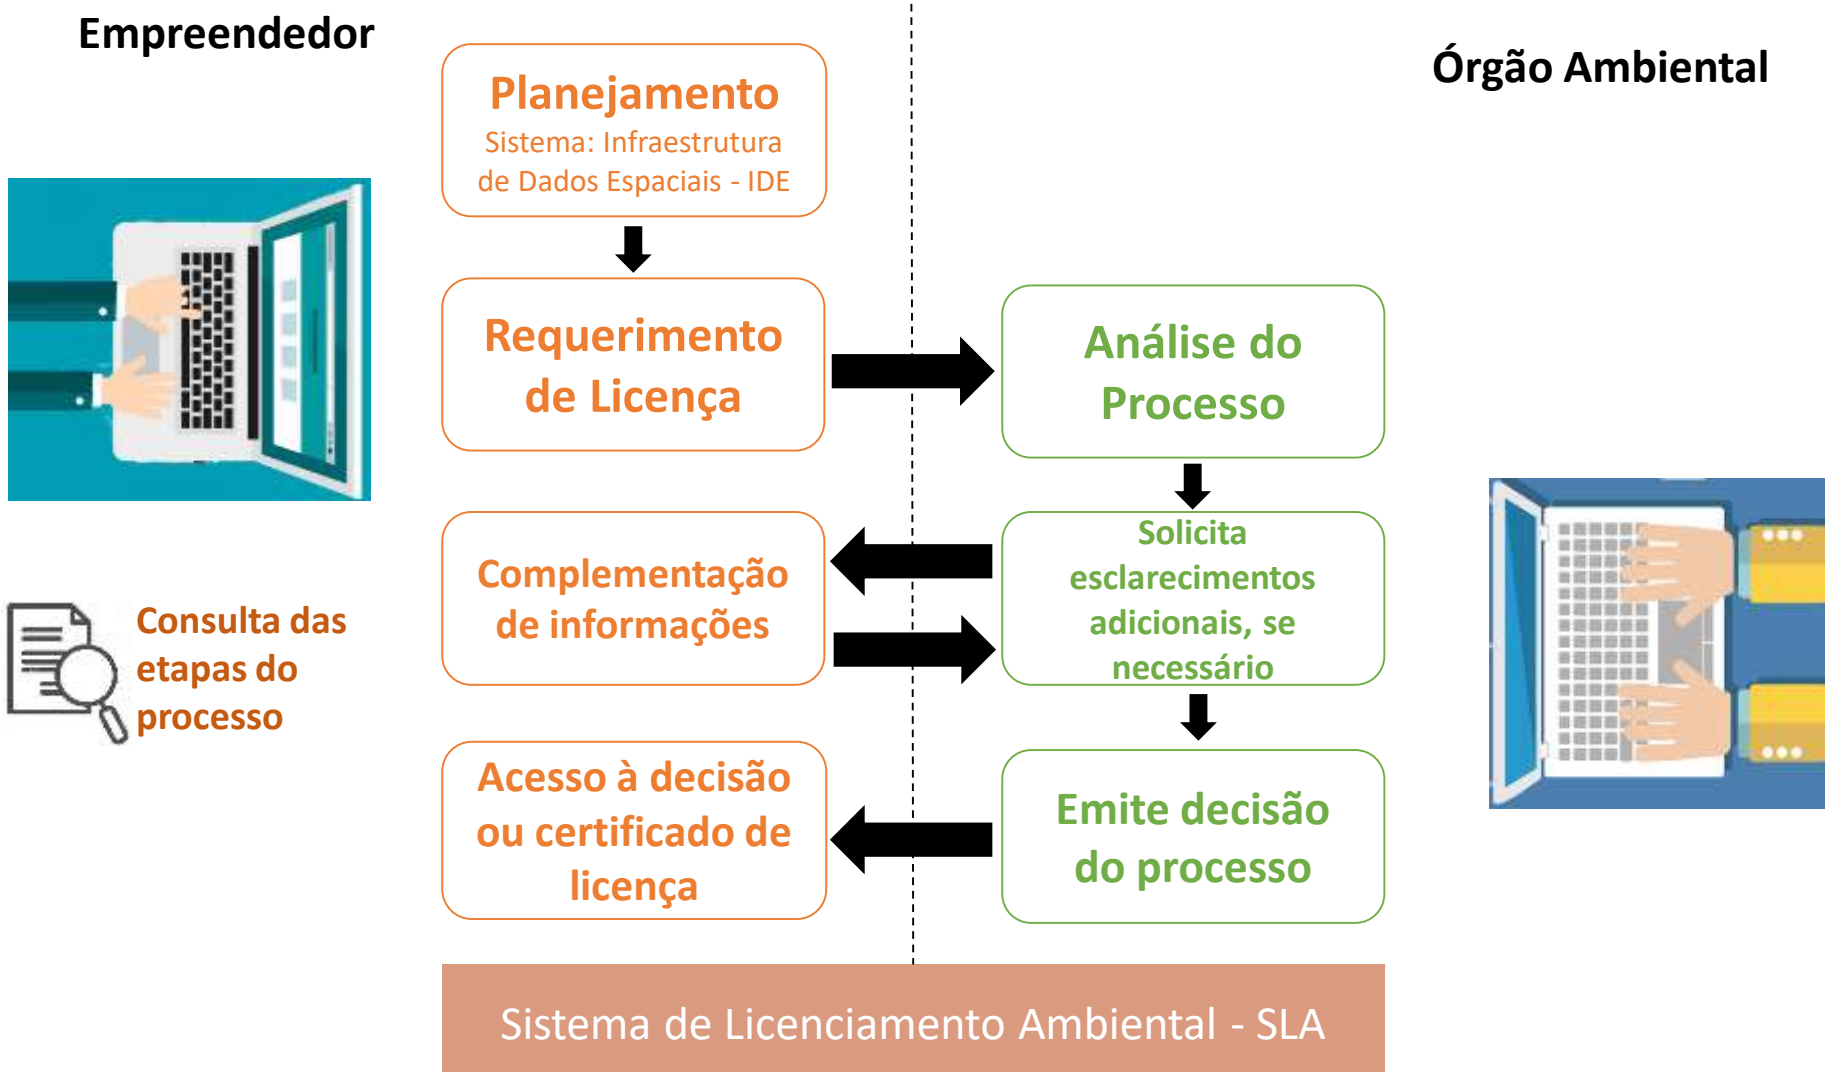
Empreendedor

Órgão Ambiental

Planejamento
Sistema: Infraestrutura de Dados Espaciais - IDE

Requerimento de Licença

Análise do Processo

Complementação de informações

Solicita esclarecimentos adicionais, se necessário

Consulta das etapas do processo

Acesso à decisão ou certificado de licença

Emite decisão do processo

Sistema de Licenciamento Ambiental - SLA